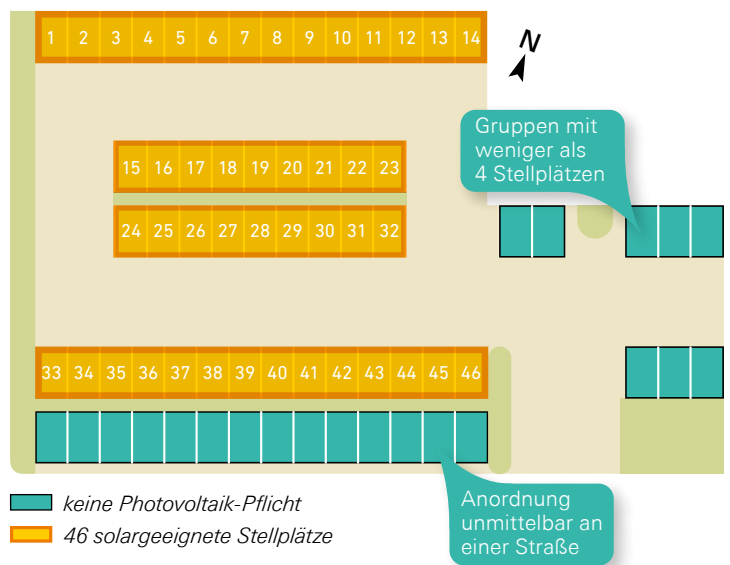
1 2 3 4 5 6 7 8 9 10 11 12 13 14

N

Gruppen mit weniger als 4 Stellplätzen

15 16 17 18 19 20 21 22 23

24 25 26 27 28 29 30 31 32

33 34 35 36 37 38 39 40 41 42 43 44 45 46

keine Photovoltaik-Pflicht

46 solargeeignete Stellplätze

Anordnung unmittelbar an einer Straße